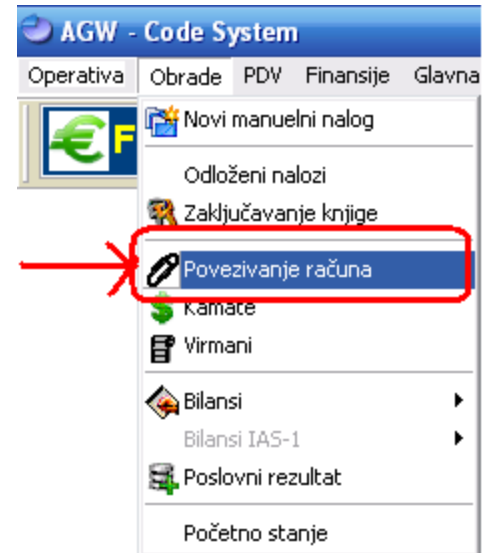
AGW - Code System

Operativa Obrade PDV Finansije Glavna

F

Novi manuelni nalog

Odloženi nalozi

Zaključavanje knjige

Povezivanje računa

Kamate

Virmani

Bilansi

Bilansi IAS-1

Poslovni rezultat

Početno stanje